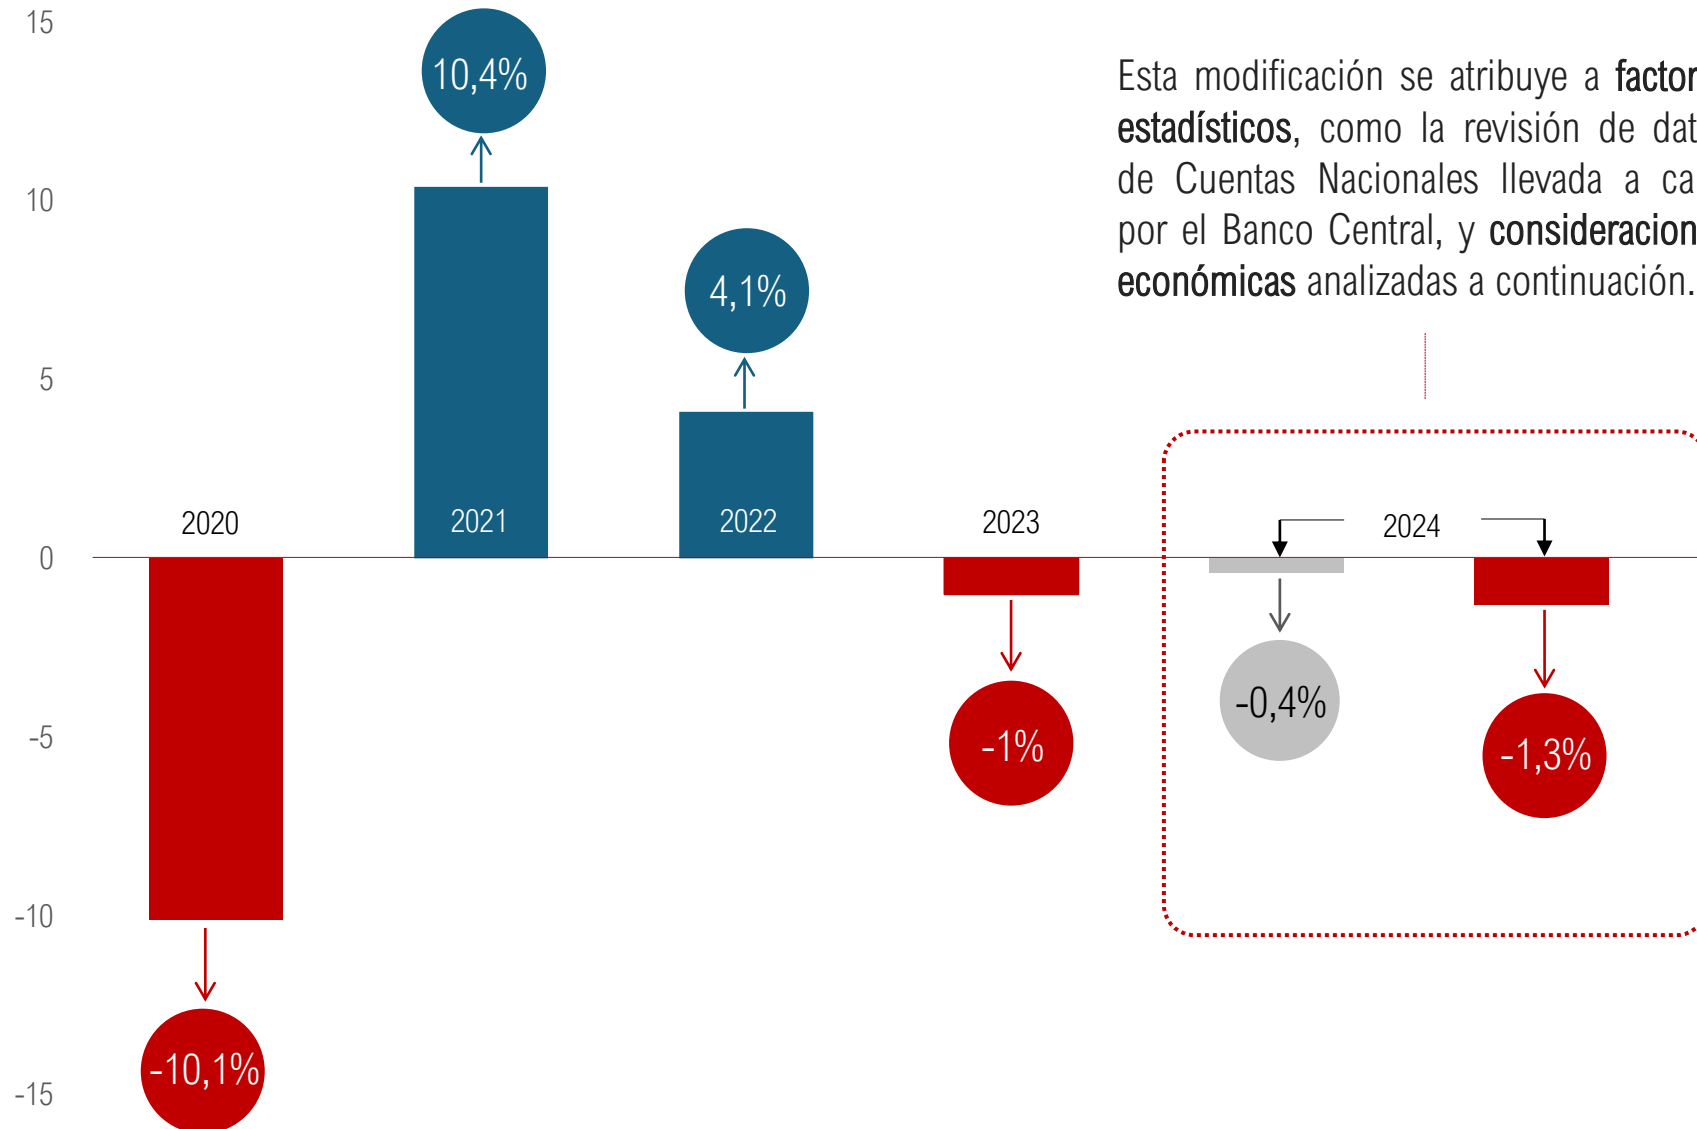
15

10

5

0

-5

-10

-15

Esta modificación se atribuye a factor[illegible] estadísticos, como la revisión de dat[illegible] de Cuentas Nacionales llevada a ca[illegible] por el Banco Central, y consideracion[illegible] económicas analizadas a continuación.

10,4%

4,1%

2020

2021

2022

2023

2024

-10,1%

-1%

-0,4%

-1,3%